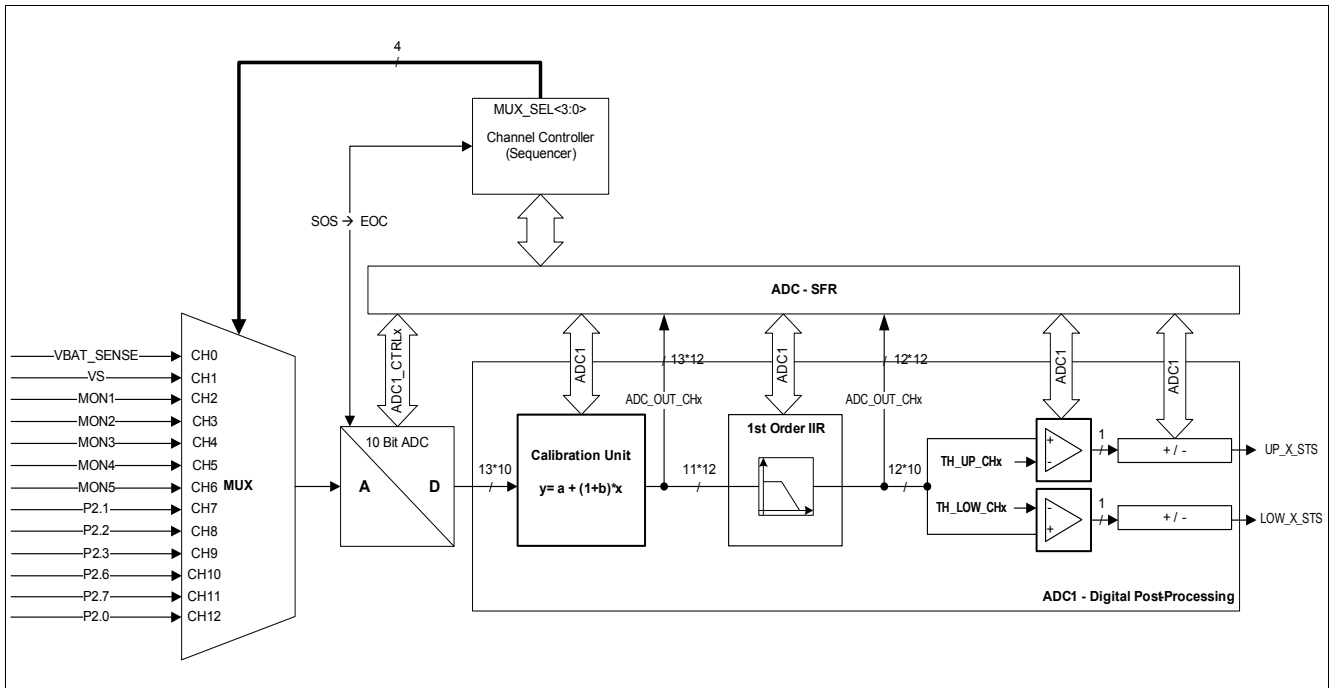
4

MUX_SEL<3:0>
Channel Controller
(Sequencer)

SOS → EOC

ADC - SFR

ADC1_CTRLx

ADC1

13*12

ADC1

12*12

ADC1

ADC1

VBAT_SENSE CH0
VS CH1
MON1 CH2
MON2 CH3
MON3 CH4
MON4 CH5
MON5 CH6
P2.1 CH7
P2.2 CH8
P2.3 CH9
P2.6 CH10
P2.7 CH11
P2.0 CH12

MUX

10 Bit ADC
A
D

13*10

ADC_OUT_CHx

Calibration Unit
y= a + (1+b)*x

11*12

ADC_OUT_CHx

1st Order IIR

12*10

TH_UP_CHx

TH_LOW_CHx

+
-

-
+

1

1

+ / -

+ / -

UP_X_STS

LOW_X_STS

ADC1 - Digital Post-Processing